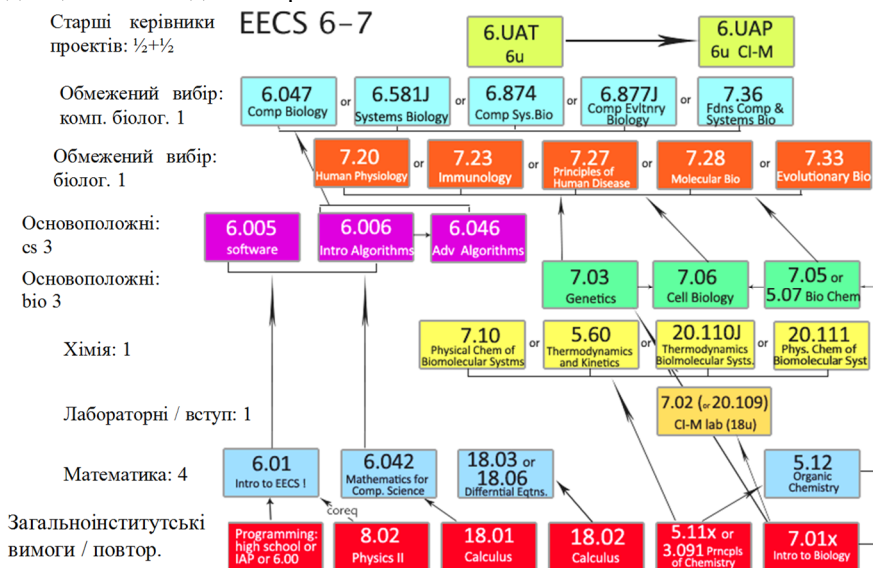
Старші керівники проектів: ½+½

EECS 6-7

6.UAP
6u

6.UAP
6u CI-M

Обмежений вибір: комп. біолог. 1

6.047
Comp Biology

or

6.581J
Systems Biology

or

6.874
Comp Sys.Bio

or

6.877J
Comp Evltnry Biology

or

7.36
Fdns Comp & Systems Bio

Обмежений вибір: біолог. 1

7.20
Human Physiology

or

7.23
Immunology

or

7.27
Principles of Human Disease

or

7.28
Molecular Bio

or

7.33
Evolutionary Bio

Основоположні: cs 3

6.005
software

6.006
Intro Algorithms

6.046
Adv Algorithms

Основоположні: bio 3

7.03
Genetics

7.06
Cell Biology

7.05 or 5.07 Bio Chem

Хімія: 1

7.10
Physical Chem of Biomolecular Systms

or

5.60
Thermodynamics and Kinetics

or

20.110J
Thermodynamics Biolmolecular Systs.

or

20.111
Phys. Chem of Biomolecular Syst

Лабораторні / вступ: 1

7.02 (or 20.109)
CI-M lab (18u)

Математика: 4

6.01
Intro to EECS I

6.042
Mathematics for Comp. Science

18.03 or 18.06
Differntial Eqtns.

5.12
Organic Chemistry

coreq

Загальноінститутські вимоги / повтор.

Programming: high school or IAP or 6.00

8.02
Physics II

18.01
Calculus

18.02
Calculus

5.11x or 3.091 Prncpls of Chemistry

7.01x
Intro to Biology